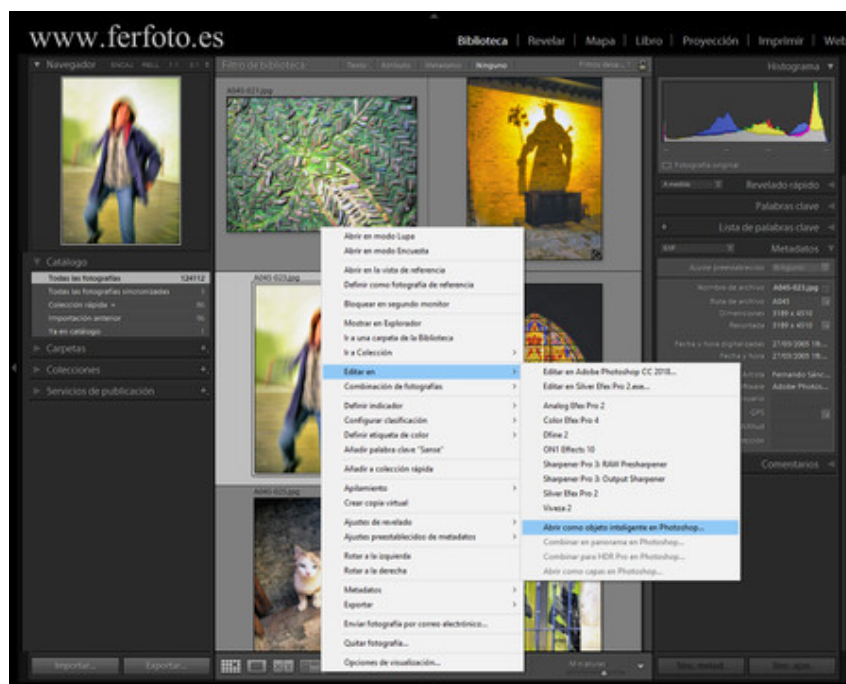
www.ferfoto.es

Biblioteca | Revelar | Mapa | Libro | Proyección | Imprimir | Web

Navegador ENCAJ. RELL. 1:1 3:1

Filtro de biblioteca: Texto Atributo Metadatos Ninguno

Histograma

A045-021.jpg

Fotografía original

Revelado rápido

Palabras clave

Lista de palabras clave

Metadatos

Catálogo

Todas las fotografías 124112

Todas las fotografías sincronizadas

Colección rápida +

Importación anterior

Ya en catálogo

Carpetas

Colecciones

Servicios de publicación

A045-023.jpg

A045-025.jpg

Abrir en modo Lupa
Abrir en modo Encuesta
Abrir en la vista de referencia
Definir como fotografía de referencia
Bloquear en segundo monitor
Mostrar en Explorador
Ir a una carpeta de la Biblioteca
Ir a Colección
Editar en
Combinación de fotografías
Definir indicador
Configurar clasificación
Definir etiqueta de color
Añadir palabra clave "Sense"
Añadir a colección rápida
Apilamiento
Crear copia virtual
Ajustes de revelado
Ajustes preestablecidos de metadatos
Rotar a la izquierda
Rotar a la derecha
Metadatos
Exportar
Enviar fotografía por correo electrónico...
Quitar fotografía...
Opciones de visualización...

Editar en Adobe Photoshop CC 2018...
Editar en Silver Efex Pro 2.exe...
Analog Efex Pro 2
Color Efex Pro 4
Dfine 2
ON1 Effects 10
Sharpener Pro 3: RAW Presharpener
Sharpener Pro 3: Output Sharpener
Silver Efex Pro 2
Viveza 2
Abrir como objeto inteligente en Photoshop...
Combinar en panorama en Photoshop...
Combinar para HDR Pro en Photoshop...
Abrir como capas en Photoshop...

Ajuste preestablecido Ninguno

Nombre de archivo A045-023.jpg
Ruta de archivo A045
Dimensiones 3189 x 4510
Recortada 3189 x 4510
Fecha y hora digitalización 27/03/2005 18...
Fecha y hora 27/03/2005 18...
Artista Fernando Sánc...
Adobe Photos...
GPS

Comentarios

Importar... Exportar...

Miniaturas

Sinc. metad. Sinc. ajus.